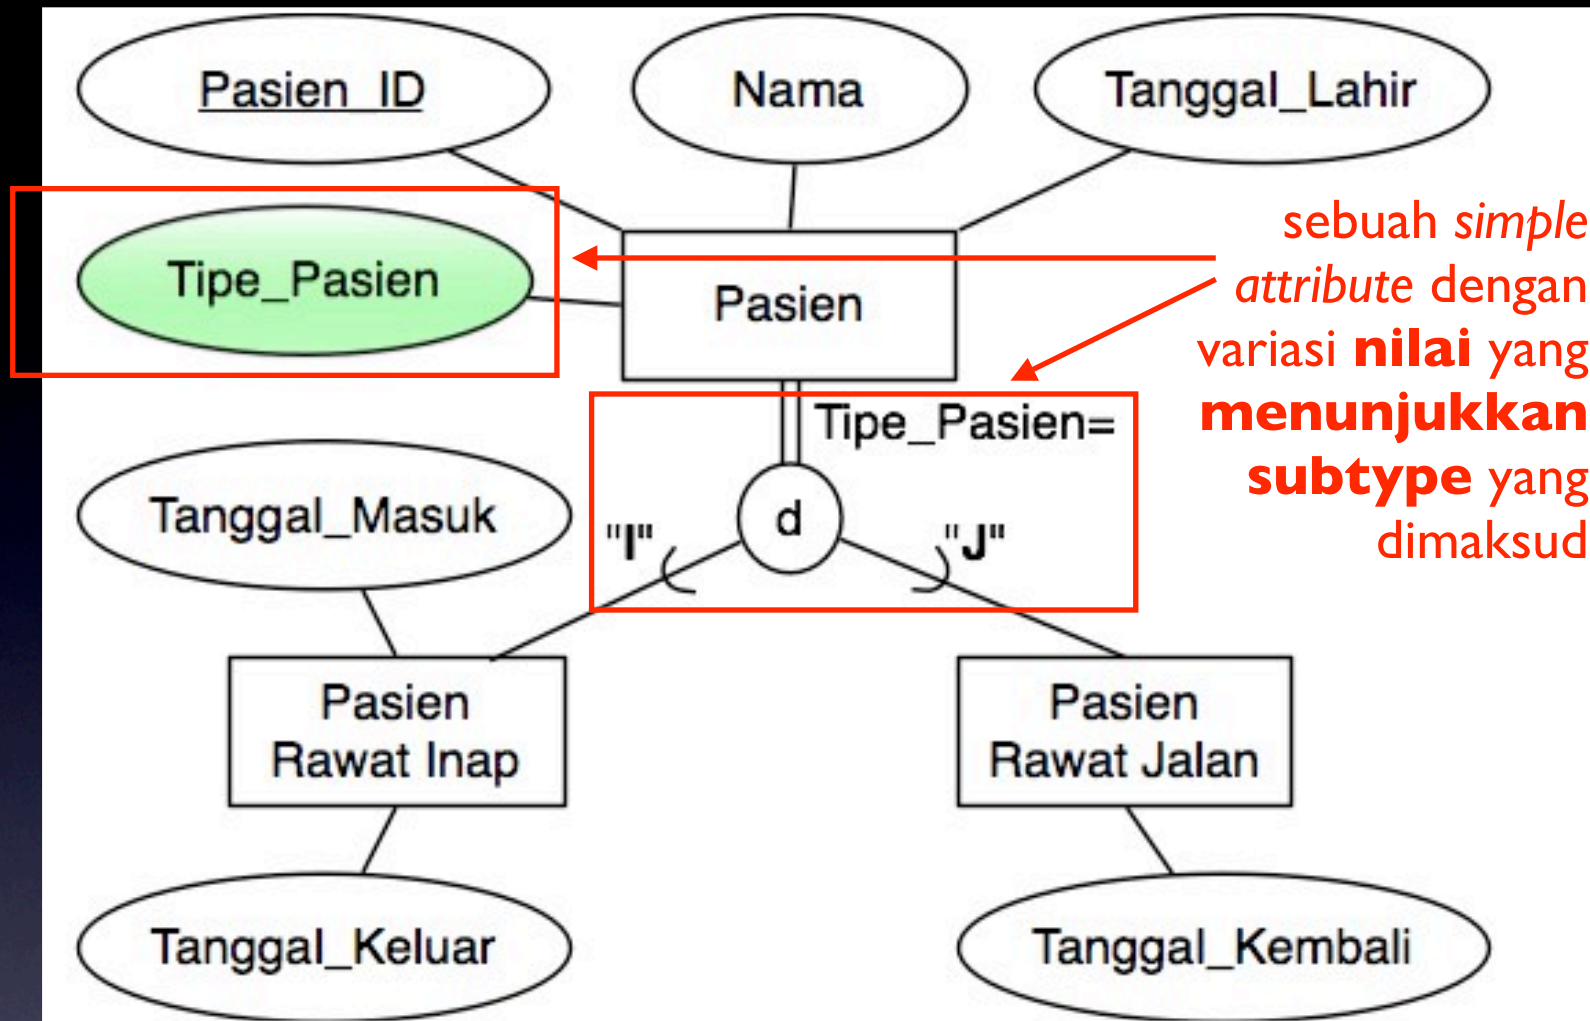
Pasien_ID

Nama

Tanggal_Lahir

Tipe_Pasien

Pasien

sebuah *simple attribute* dengan variasi **nilai** yang **menunjukkan subtype** yang dimaksud

Tipe_Pasien=

d

"I"

"J"

Tanggal_Masuk

Pasien Rawat Inap

Pasien Rawat Jalan

Tanggal_Keluar

Tanggal_Kembali